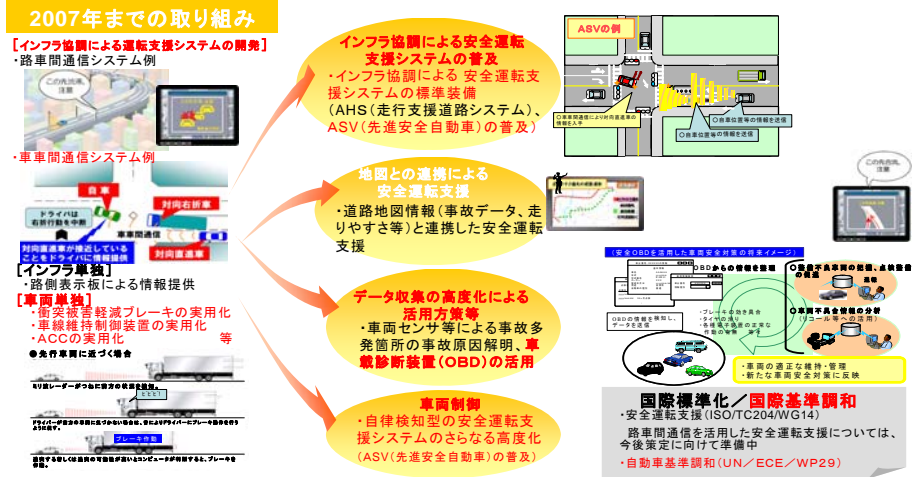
2007年までの取り組み

［インフラ協調による運転支援システムの開発］
・路車間通信システム例

この先渋滞、注意

・車車間通信システム例

自車
ドライバは右折行動を中断
対向右折車
車車間通信
対向直進車
対向直進車が接近していることをドライバに情報提供

［インフラ単独］
・路側表示板による情報提供

［車両単独］
・衝突被害軽減ブレーキの実用化
・車線維持制御装置の実用化
・ACCの実用化　等

●先行車両に近づく場合

ミリ波レーダーがつねに前方の状況を監視。

ピピ！

ドライバーが前方の車両に気づかない場合は、まずはドライバーにブレーキ操作を促すよう注意する。

ブレーキ作動

追突する恐しくは危険の可能性が高いとコンピュータが判断すると、ブレーキを作動。

インフラ協調による安全運転支援システムの普及
・インフラ協調による 安全運転支援システムの標準装備
（AHS（走行支援道路システム）、ASV（先進安全自動車）の普及）

ASVの例

○車車間通信により対向直進車の情報を入手
○自車位置等の情報を送信
○自車位置等の情報を送信

地図との連携による安全運転支援
・道路地図情報（事故データ、走りやすさ等）と連携した安全運転支援

データ収集の高度化による活用方策等
・車両センサ等による事故多発箇所の事故原因解明、車載診断装置（OBD）の活用

安全OBDを活用した車両安全対策の将来イメージ

OBDからの情報を整理
OBDの情報を解析し、データを送信
・ブレーキの効き具合
・タイヤの減り
・各種電子装置の正常な作動の確認 等
事故不具合車両の把握、点検整備の指導
車両不具合情報の分析（リコール等への活用）
・車両の適正な維持・管理
・新たな車両安全対策に反映

車両制御
・自律検知型の安全運転支援システムのさらなる高度化
（ASV（先進安全自動車）の普及）

この先渋滞、注意

国際標準化／国際基準調和
・安全運転支援（ISO/TC204/WG14）
路車間通信を活用した安全運転支援については、今後策定に向けて準備中
・自動車基準調和（UN／ECE／WP29）